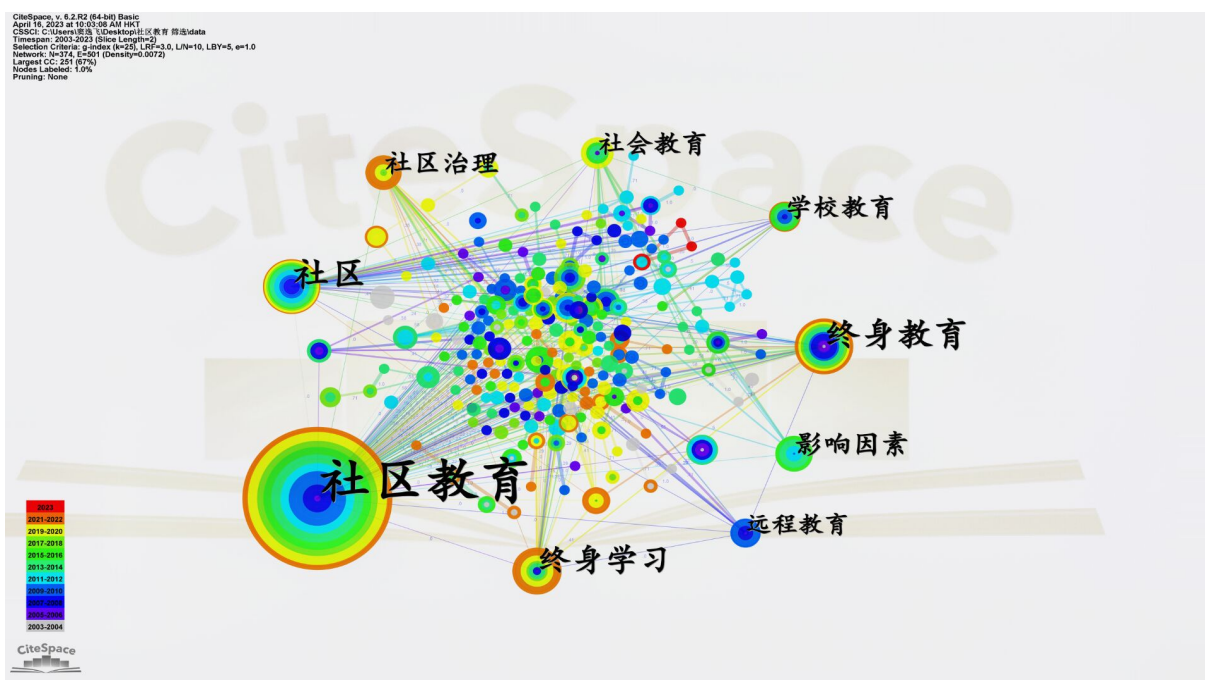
CiteSpace, v. 6.2.R2 (64-bit) Basic
April 16, 2023 at 10:03:08 AM HKT
CSSCI: C:\Users\窦逸飞\Desktop\社区教育 筛选\data
Timespan: 2003-2023 (Slice Length=2)
Selection Criteria: g-index (k=25), LRF=3.0, L/N=10, LBY=5, e=1.0
Network: N=374, E=501 (Density=0.0072)
Largest CC: 251 (67%)
Nodes Labeled: 1.0%
Pruning: None

社会教育
社区治理
学校教育
社区
终身教育
影响因素
社区教育
远程教育
终身学习

2023
2021-2022
2019-2020
2017-2018
2015-2016
2013-2014
2011-2012
2009-2010
2007-2008
2005-2006
2003-2004

CiteSpace